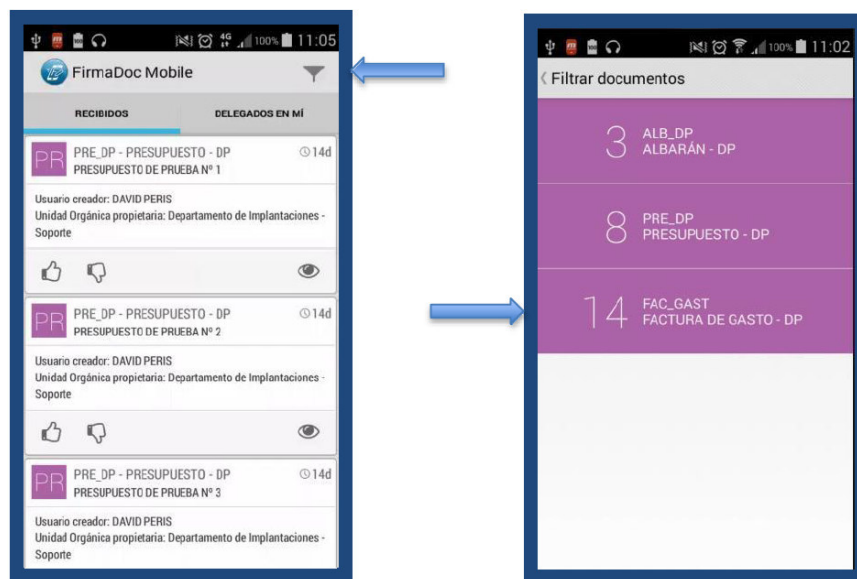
4G 100% 11:05

FirmaDoc Mobile

RECIBIDOS

DELEGADOS EN MÍ

PR PRE_DP - PRESUPUESTO - DP 14d
PRESUPUESTO DE PRUEBA Nº 1

Usuario creador: DAVID PERIS
Unidad Orgánica propietaria: Departamento de Implantaciones - Soporte

PR PRE_DP - PRESUPUESTO - DP 14d
PRESUPUESTO DE PRUEBA Nº 2

Usuario creador: DAVID PERIS
Unidad Orgánica propietaria: Departamento de Implantaciones - Soporte

PR PRE_DP - PRESUPUESTO - DP 14d
PRESUPUESTO DE PRUEBA Nº 3

Usuario creador: DAVID PERIS
Unidad Orgánica propietaria: Departamento de Implantaciones - Soporte

100% 11:02

Filtrar documentos

3 ALB_DP
ALBARÁN - DP

8 PRE_DP
PRESUPUESTO - DP

14 FAC_GAST
FACTURA DE GASTO - DP